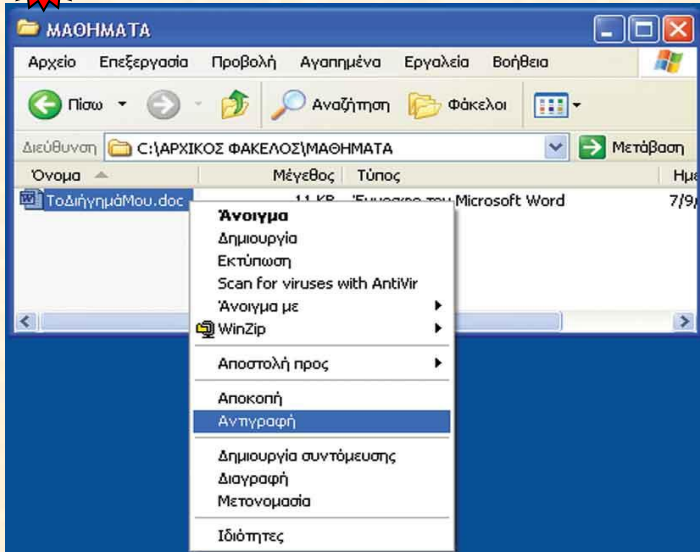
ΜΑΘΗΜΑΤΑ

Αρχείο Επεξεργασία Προβολή Αγαπημένα Εργαλεία Βοήθεια

Πίσω Αναζήτηση Φάκελοι

Διεύθυνση C:\ΑΡΧΙΚΟΣ ΦΑΚΕΛΟΣ\ΜΑΘΗΜΑΤΑ Μετάβαση

| Όνομα | Μέγεθος | Τύπος | Ημ |
|---|---|---|---|
| ΤοΔιήγημάΜου.doc | 11 KB | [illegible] Microsoft Word | 7/9/ |

Άνοιγμα
Δημιουργία
Εκτύπωση
Scan for viruses with AntiVir
Άνοιγμα με
WinZip

Αποστολή προς

Αποκοπή
Αντιγραφή

Δημιουργία συντόμευσης
Διαγραφή
Μετονομασία

Ιδιότητες